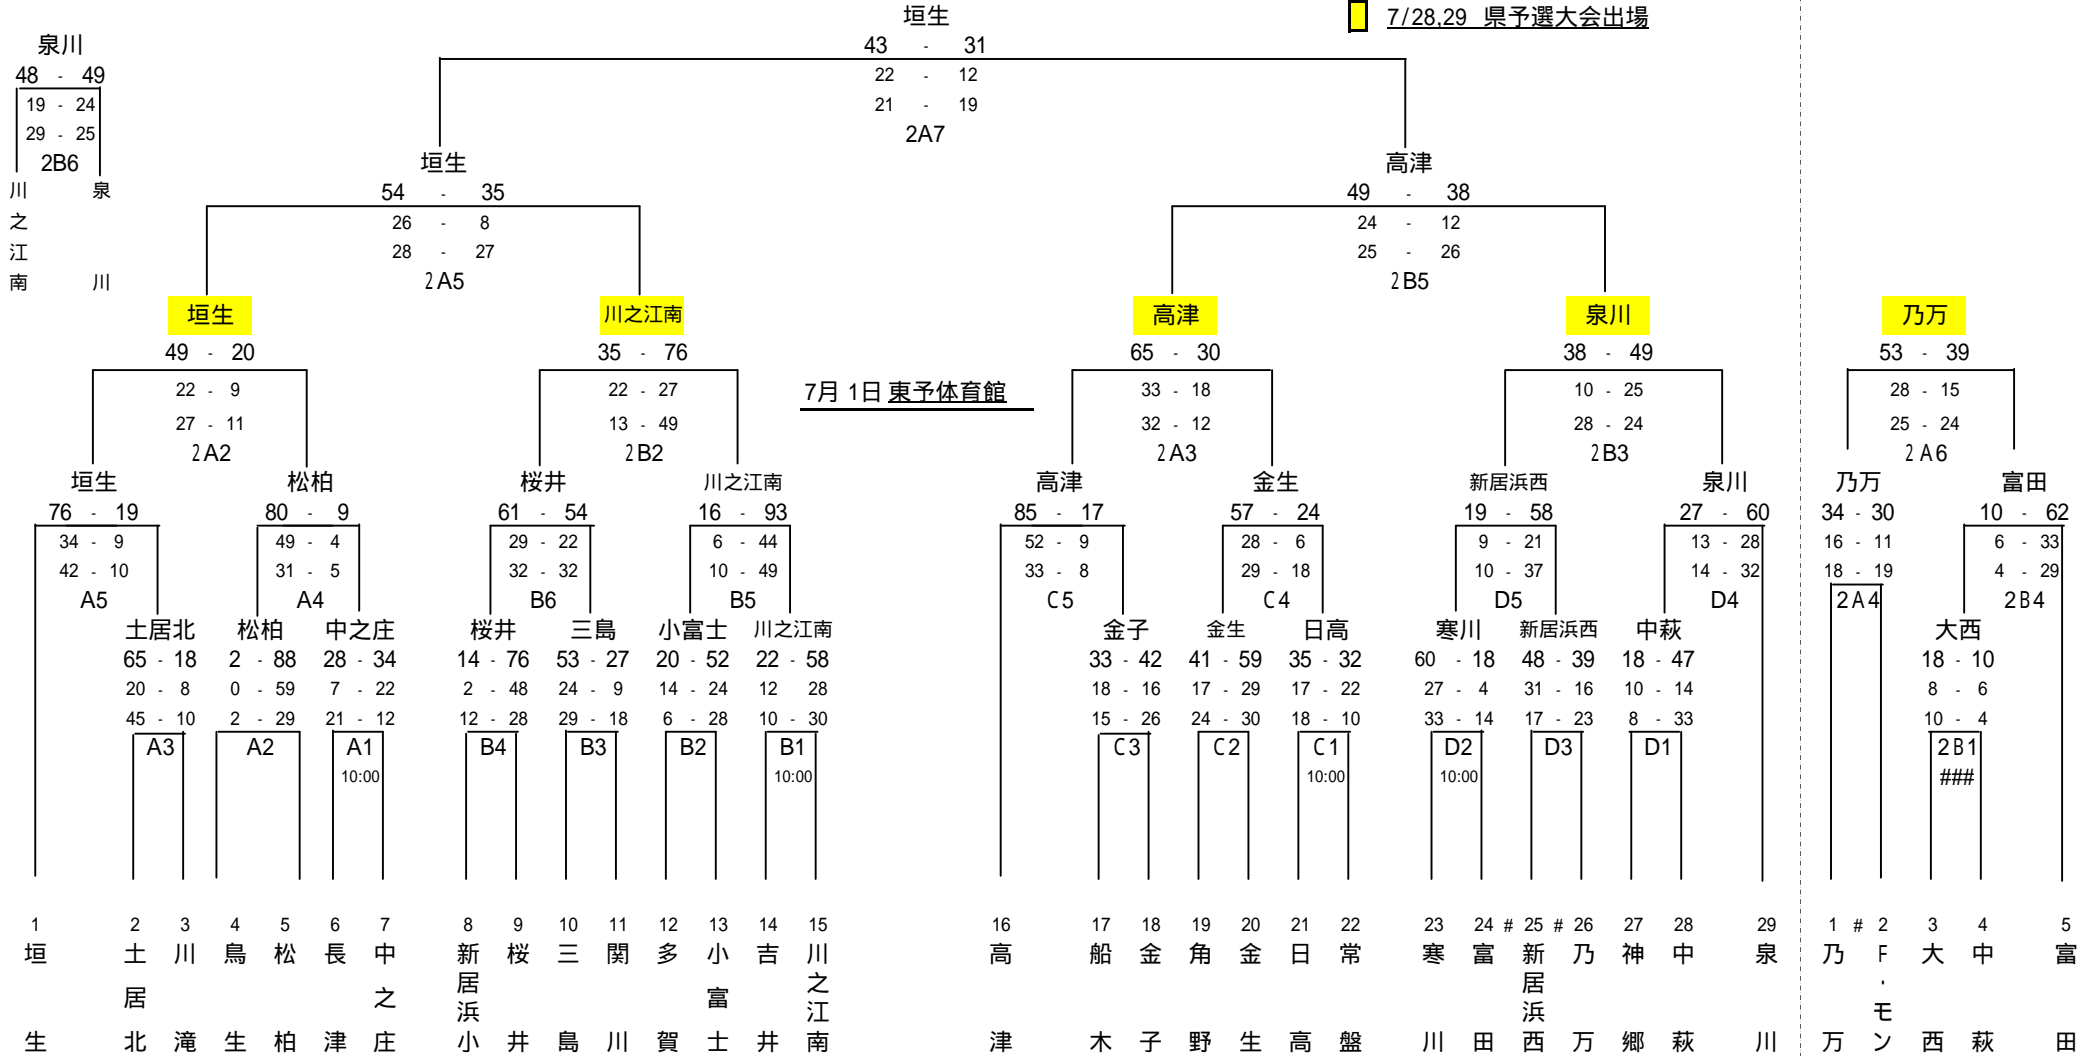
垣生
43 - 31
22 - 12
21 - 19
2A7

7/28,29 県予選大会出場

泉川
48 - 49
19 - 24
29 - 25
2B6
川之江南　泉川

垣生
54 - 35
26 - 8
28 - 27
2A5

高津
49 - 38
24 - 12
25 - 26
2B5

垣生
49 - 20
22 - 9
27 - 11
2A2

川之江南
35 - 76
22 - 27
13 - 49
2B2

7月 1日 東予体育館

高津
65 - 30
33 - 18
32 - 12
2A3

泉川
38 - 49
10 - 25
28 - 24
2B3

乃万
53 - 39
28 - 15
25 - 24
2A6

垣生
76 - 19
34 - 9
42 - 10
A5

松柏
80 - 9
49 - 4
31 - 5
A4

桜井
61 - 54
29 - 22
32 - 32
B6

川之江南
16 - 93
6 - 44
10 - 49
B5

高津
85 - 17
52 - 9
33 - 8
C5

金生
57 - 24
28 - 6
29 - 18
C4

新居浜西
19 - 58
9 - 21
10 - 37
D5

泉川
27 - 60
13 - 28
14 - 32
D4

乃万
34 - 30
16 - 11
18 - 19
2A4

富田
10 - 62
6 - 33
4 - 29
2B4

土居北
65 - 18
20 - 8
45 - 10
A3

松柏
2 - 88
0 - 59
2 - 29
A2

中之庄
28 - 34
7 - 22
21 - 12
A1
10:00

桜井
14 - 76
2 - 48
12 - 28
B4

三島
53 - 27
24 - 9
29 - 18
B3

小富士
20 - 52
14 - 24
6 - 28
B2

川之江南
22 - 58
12 28
10 - 30
B1
10:00

金子
33 - 42
18 - 16
15 - 26
C3

金生
41 - 59
17 - 29
24 - 30
C2

日高
35 - 32
17 - 22
18 - 10
C1
10:00

寒川
60 - 18
27 - 4
33 - 14
D2
10:00

新居浜西
48 - 39
31 - 16
17 - 23
D3

中萩
18 - 47
10 - 14
8 - 33
D1

大西
18 - 10
8 - 6
10 - 4
2B1
###

1 垣生
2 土居北
3 川滝
4 鳥生
5 松柏
6 長津
7 中之庄
8 新居浜小
9 桜井
10 三島
11 関川
12 多賀
13 小富士
14 吉井
15 川之江南
16 高津
17 船木
18 金子
19 角野
20 金生
21 日高
22 常盤
23 寒川
24 # 富田
25 # 新居浜西
26 乃万
27 神郷
28 中萩
29 泉川
1 # 乃万
2 F・モン
3 大西
4 中萩
5 富田